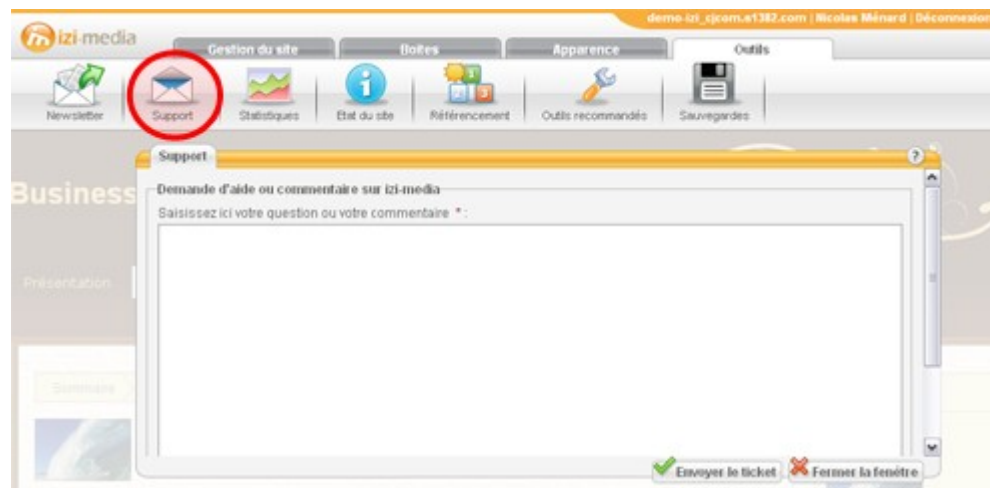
demo-izi_cjcom.s1382.com | Nicolas Ménard | Déconnexion

izi-media

Gestion du site | Boites | Apparence | Outils

Newsletter | Support | Statistiques | Etat du site | Référencement | Outils recommandés | Sauvegardes

Business

Présentation

Support

?

Demande d'aide ou commentaire sur izi-media

Saisissez ici votre question ou votre commentaire * :

Envoyer le ticket | Fermer la fenêtre